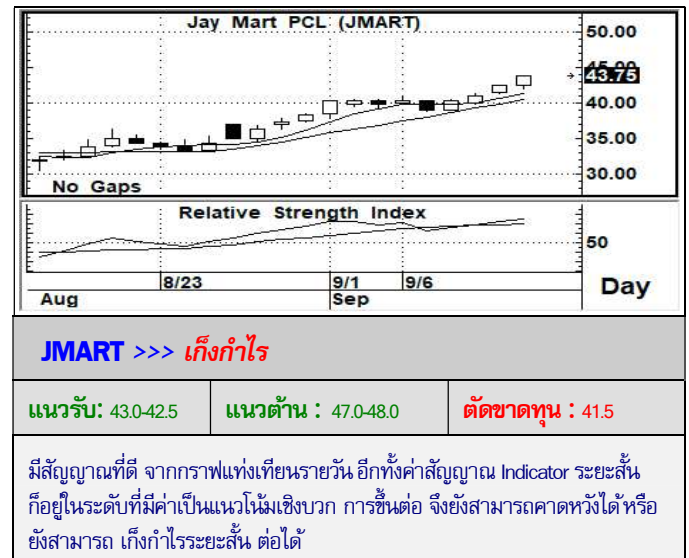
Jay Mart PCL (JMART)

50.00
45.00
43.75
40.00
35.00
30.00

No Gaps

Relative Strength Index

50

8/23
9/1
9/6
Aug
Sep
Day

JMART >>> เก็งกำไร

| แนวรับ: 43.0-42.5 | แนวต้าน : 47.0-48.0 | ตัดขาดทุน : 41.5 |
|---|---|---|

มีสัญญาณที่ดี จากกราฟแท่งเทียนรายวัน อีกทั้งค่าสัญญาณ Indicator ระยะสั้น ก็อยู่ในระดับที่มีค่าเป็นแนวโน้มเชิงบวก การขึ้นต่อ จึงยังสามารถคาดหวังได้ หรือ ยังสามารถ เก็งกำไรระยะสั้น ต่อได้